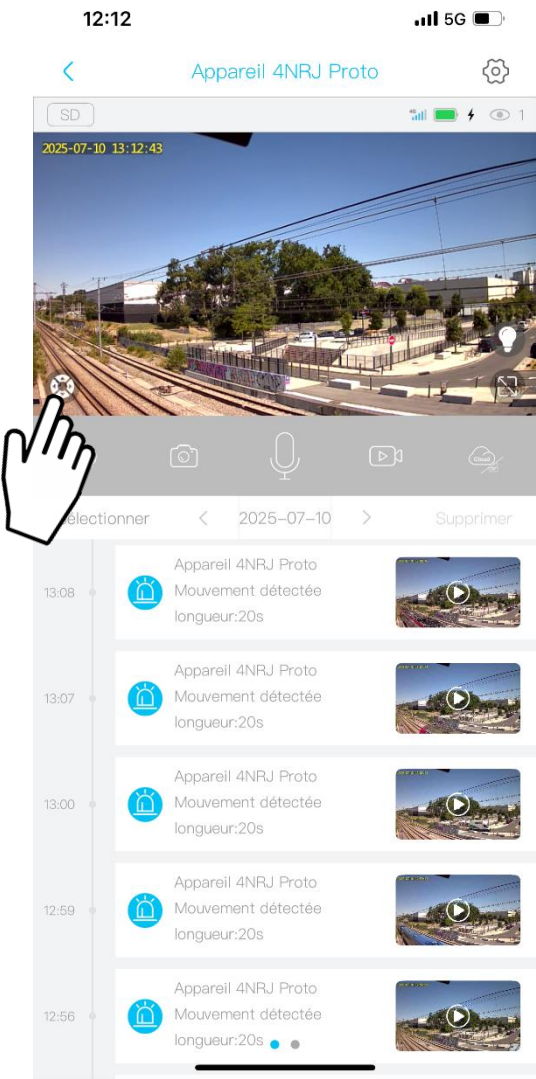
12:12

5G

Appareil 4NRJ Proto

SD

1

2025-07-10 13:12:43

électionner

2025-07-10

Supprimer

13:08
Appareil 4NRJ Proto
Mouvement détectée
longueur:20s

13:07
Appareil 4NRJ Proto
Mouvement détectée
longueur:20s

13:00
Appareil 4NRJ Proto
Mouvement détectée
longueur:20s

12:59
Appareil 4NRJ Proto
Mouvement détectée
longueur:20s

12:56
Appareil 4NRJ Proto
Mouvement détectée
longueur:20s